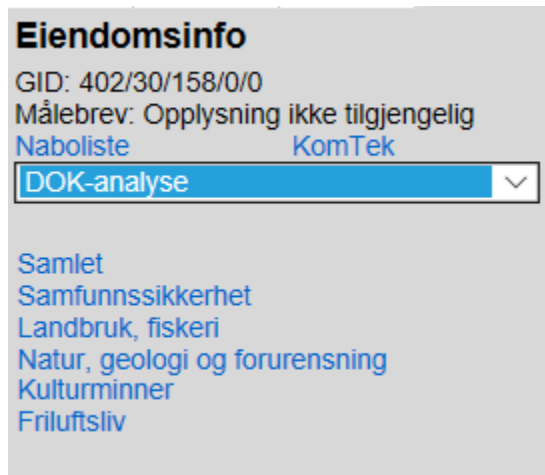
Eiendomsinfo

GID: 402/30/158/0/0
Målebrev: Opplysning ikke tilgjengelig

Naboliste KomTek

DOK-analyse

Samlet
Samfunnssikkerhet
Landbruk, fiskeri
Natur, geologi og forurensning
Kulturminner
Friluftsliv